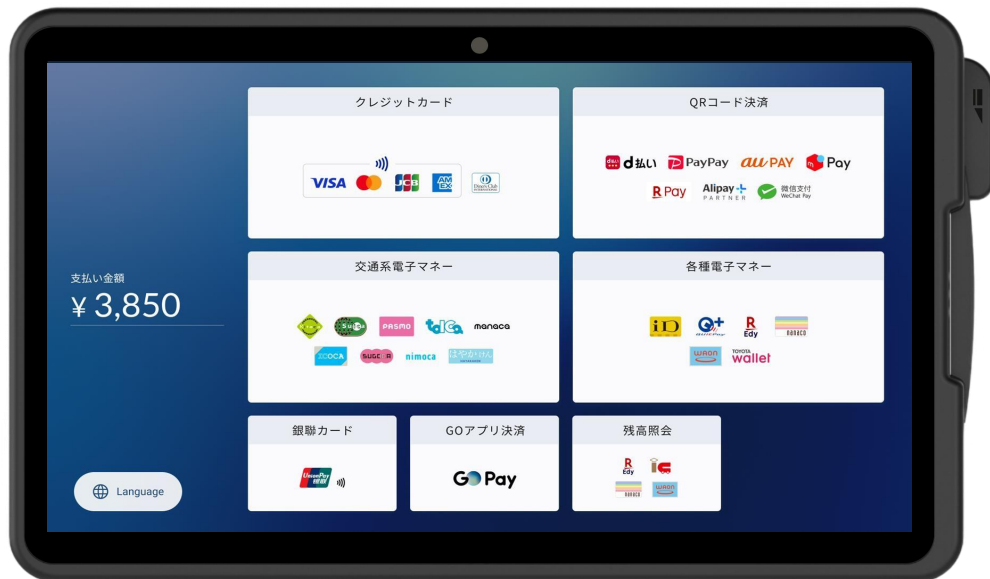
支払い金額
¥ 3,850

Language

クレジットカード
VISA JCB AMEX Diners Club

QRコード決済
d払い PayPay au PAY Pay
R Pay Alipay+ PARTNER 微信支付 WeChat Pay

交通系電子マネー
Suica PASMO toICa manaca
ICOCA SUGOCA nimoca はやかけん

各種電子マネー
iD QUICPay R Edy nanaco
WAON TOYOTA wallet

銀聯カード
UnionPay 银联

GOアプリ決済
GO Pay

残高照会
R Edy ic
nanaco WAON